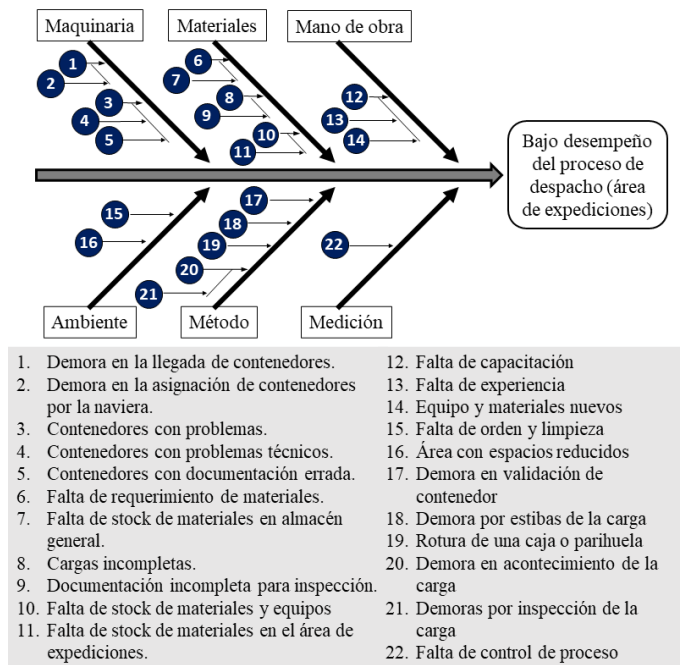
Maquinaria
Materiales
Mano de obra
1
2
3
4
5
6
7
8
9
10
11
12
13
14
Bajo desempeño del proceso de despacho (área de expediciones)
15
16
17
18
19
20
21
22
Ambiente
Método
Medición

1. Demora en la llegada de contenedores.
2. Demora en la asignación de contenedores por la naviera.
3. Contenedores con problemas.
4. Contenedores con problemas técnicos.
5. Contenedores con documentación errada.
6. Falta de requerimiento de materiales.
7. Falta de stock de materiales en almacén general.
8. Cargas incompletas.
9. Documentación incompleta para inspección.
10. Falta de stock de materiales y equipos
11. Falta de stock de materiales en el área de expediciones.

12. Falta de capacitación
13. Falta de experiencia
14. Equipo y materiales nuevos
15. Falta de orden y limpieza
16. Área con espacios reducidos
17. Demora en validación de contenedor
18. Demora por estibas de la carga
19. Rotura de una caja o parihuela
20. Demora en acontecimiento de la carga
21. Demoras por inspección de la carga
22. Falta de control de proceso